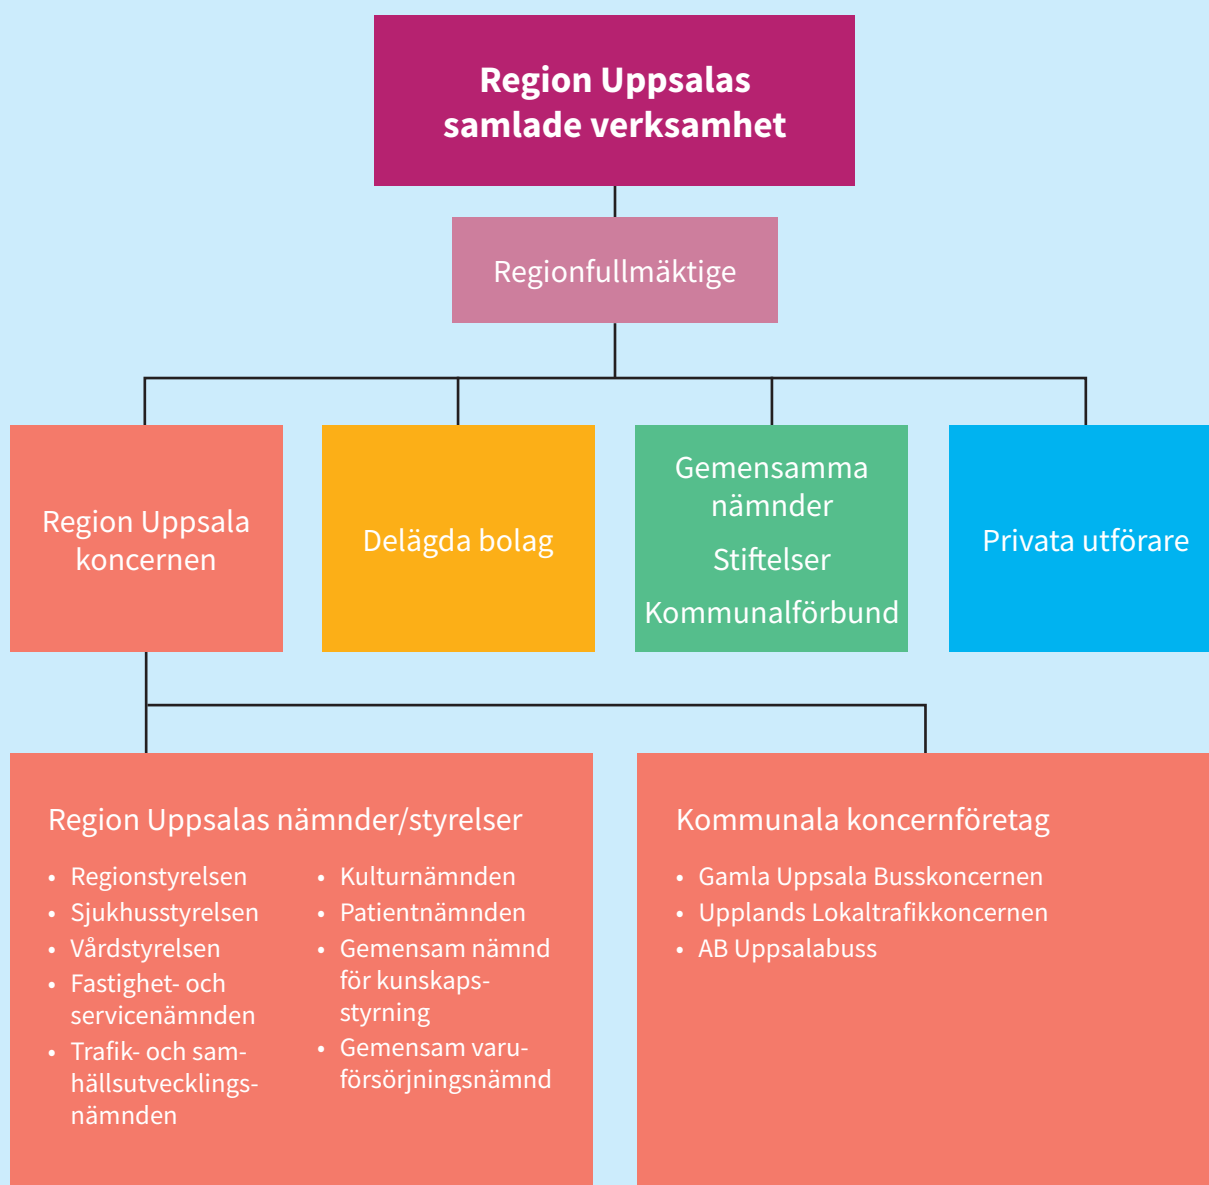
Region Uppsalas samlade verksamhet

Regionfullmäktige

Region Uppsala koncernen

Delägda bolag

Gemensamma nämnder

Stiftelser

Kommunalförbund

Privata utförare

Region Uppsalas nämnder/styrelser

- Regionstyrelsen
- Sjukhusstyrelsen
- Vårdstyrelsen
- Fastighet- och servicenämnden
- Trafik- och samhällsutvecklingsnämnden

- Kulturnämnden
- Patientnämnden
- Gemensam nämnd för kunskapsstyrning
- Gemensam varuförsörjningsnämnd

Kommunala koncernföretag

- Gamla Uppsala Busskoncernen
- Upplands Lokaltrafikkoncernen
- AB Uppsalabuss